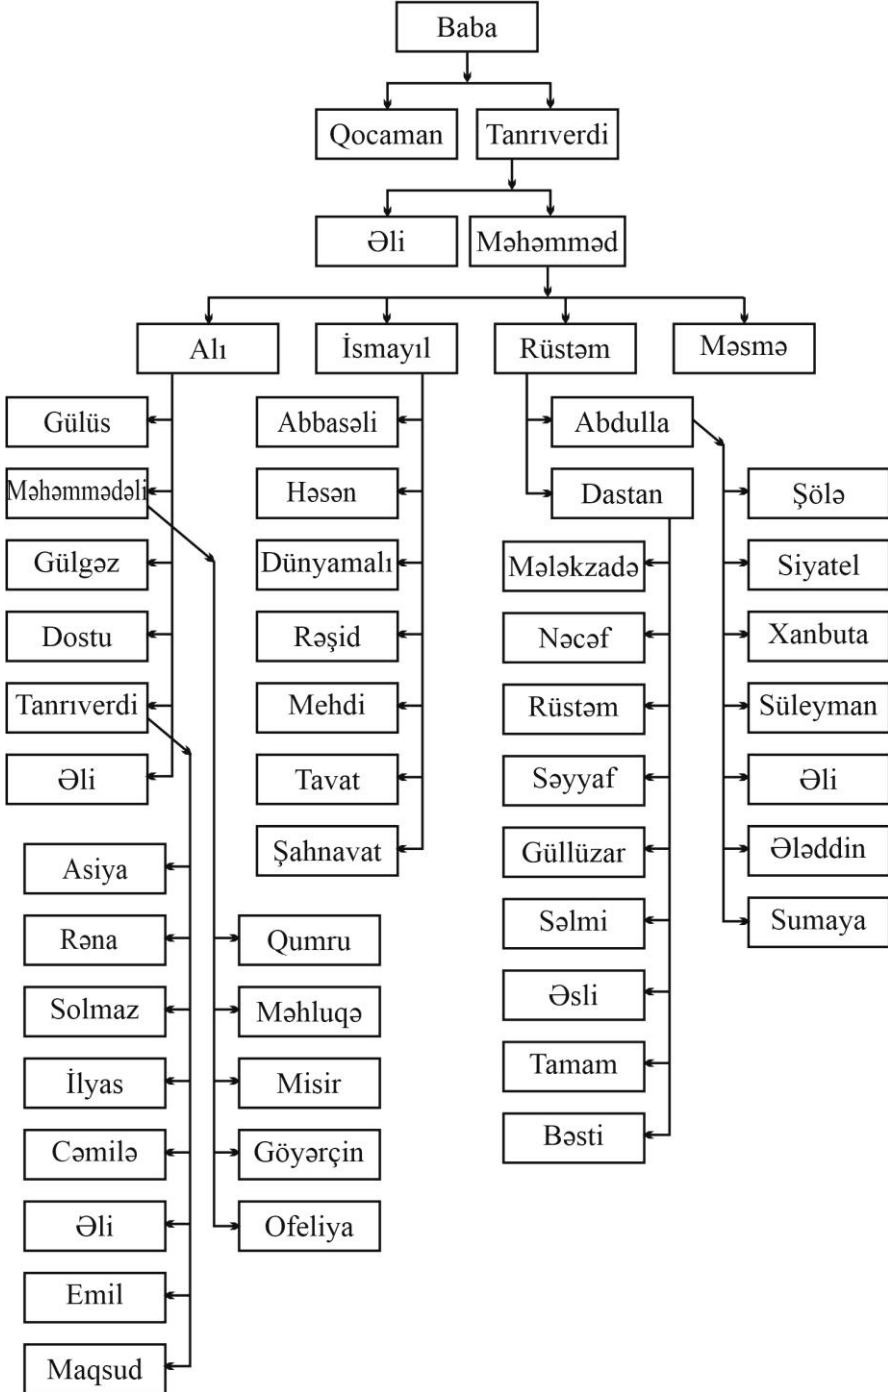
Baba

Qocaman
Tanrıverdi

Əli
Məhəmməd

Alı
İsmayıl
Rüstəm
Məsmə

Gülüs
Məhəmmədəli
Gülgəz
Dostu
Tanrıverdi
Əli

Abbasəli
Həsən
Dünyamalı
Rəşid
Mehdi
Tavat
Şahnavat

Abdulla
Dastan

Şölə
Siyatel
Xanbuta
Süleyman
Əli
Ələddin
Sumaya

Mələkzadə
Nəcəf
Rüstəm
Səyyaf
Güllüzar
Səlmi
Əsli
Tamam
Bəsti

Asiya
Rəna
Solmaz
İlyas
Cəmilə
Əli
Emil
Maqsud

Qumru
Məhluqə
Misir
Göyərçin
Ofeliya